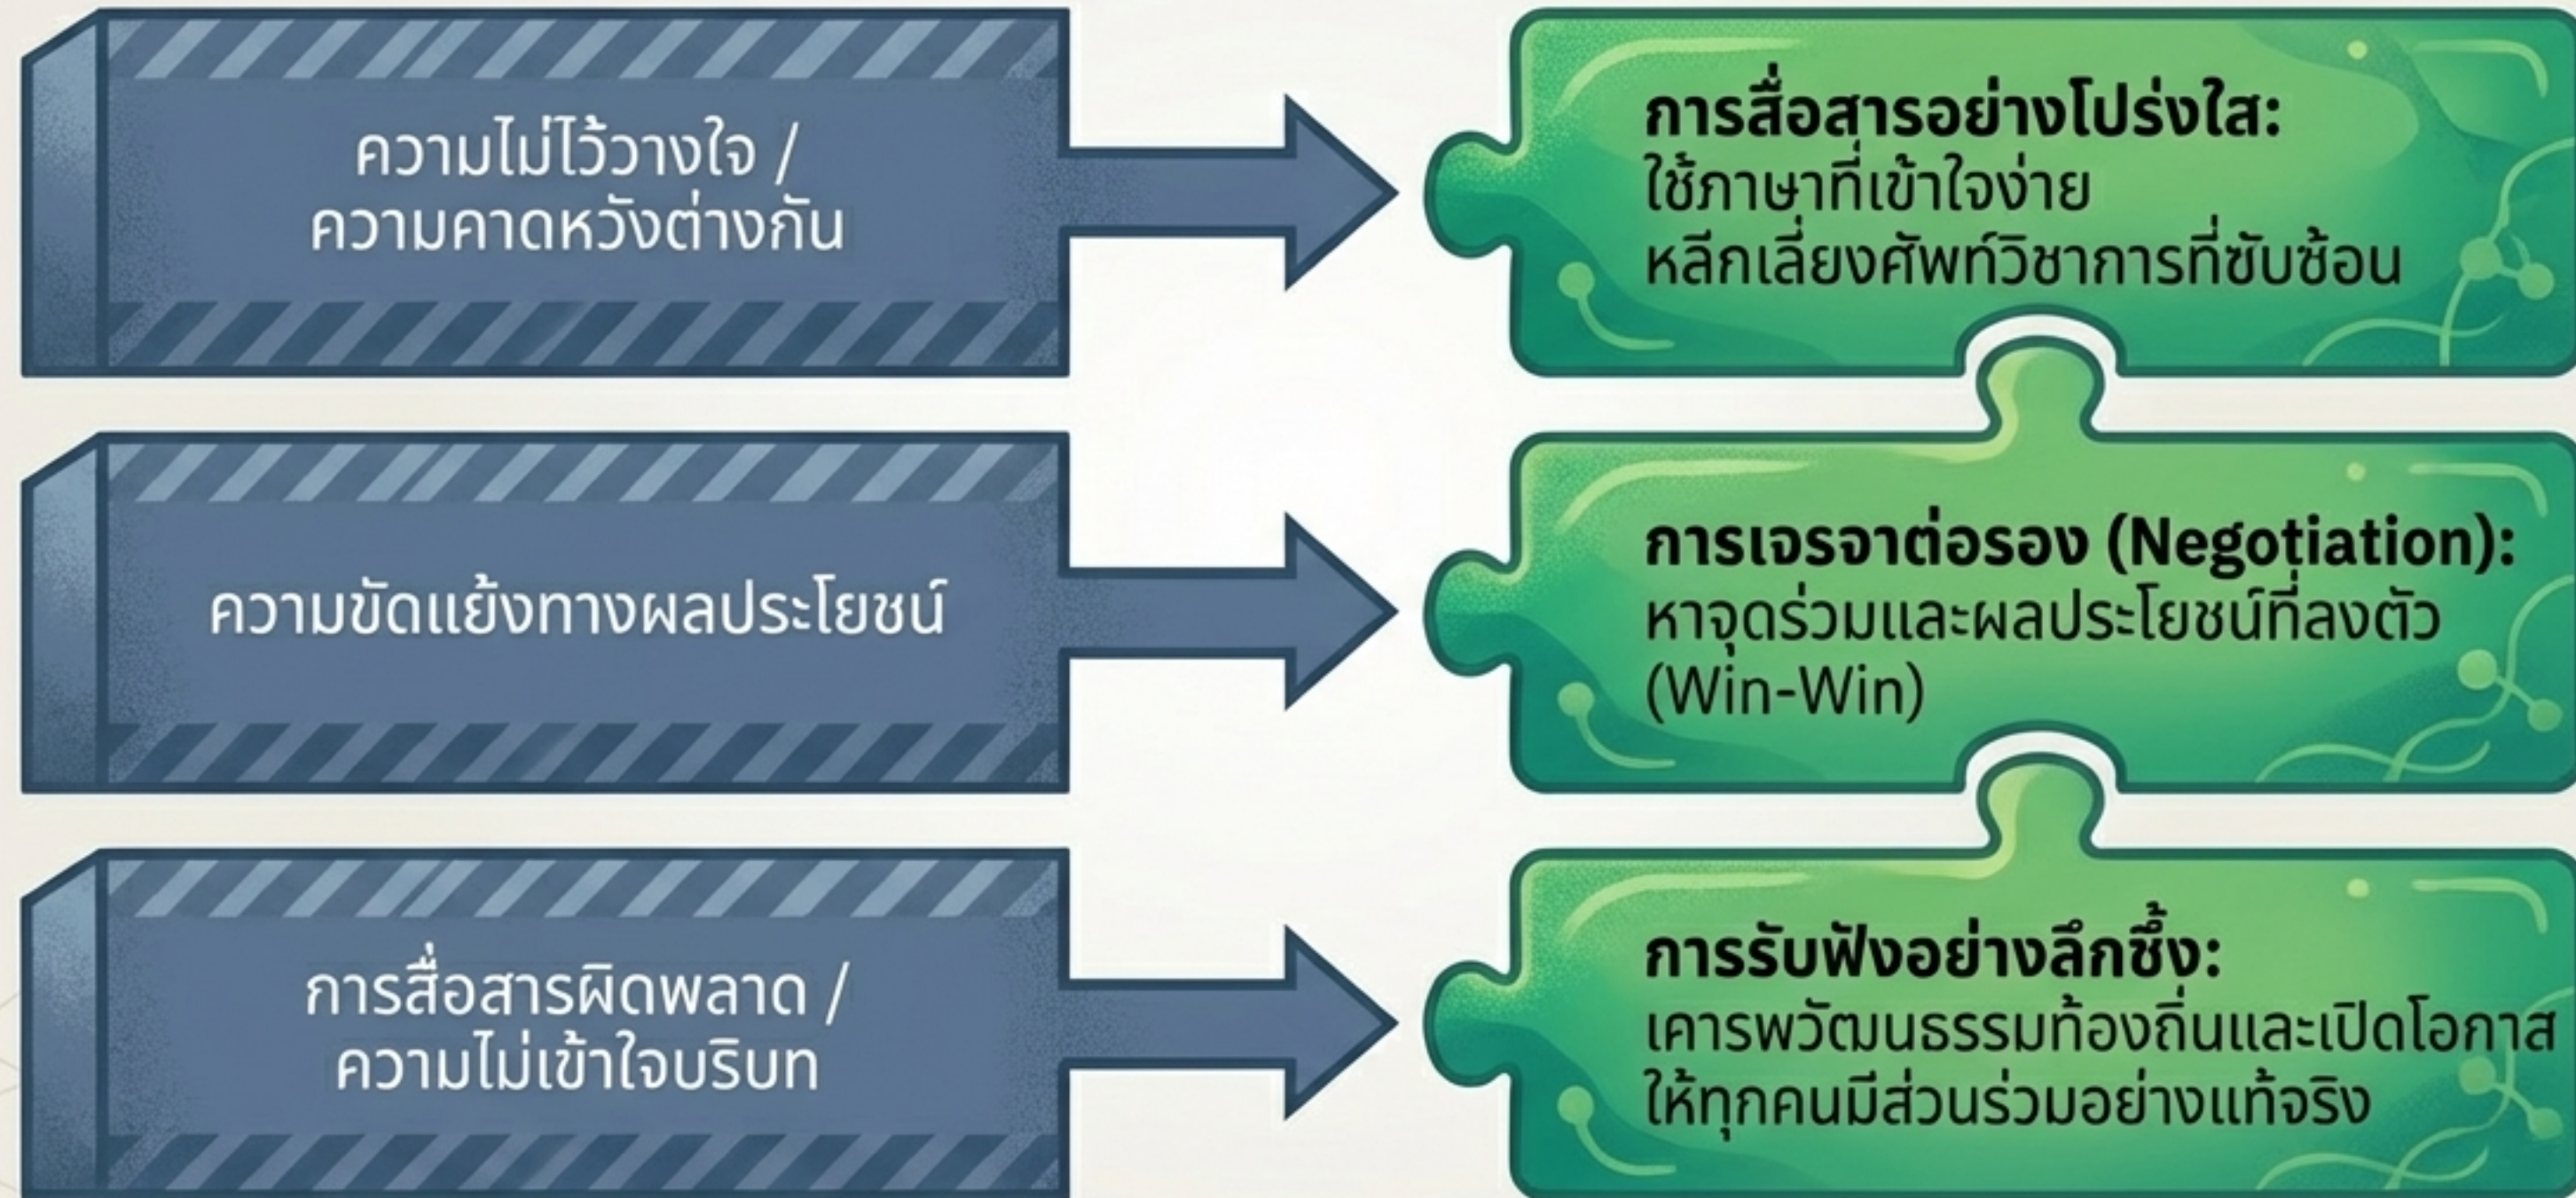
ความไม่ไว้วางใจ / ความคาดหวังต่างกัน

การสื่อสารอย่างโปร่งใส:
ใช้ภาษาที่เข้าใจง่าย
หลีกเลี่ยงศัพท์วิชาการที่ซับซ้อน

ความขัดแย้งทางผลประโยชน์

การเจรจาต่อรอง (Negotiation):
หาจุดร่วมและผลประโยชน์ที่ลงตัว
(Win-Win)

การสื่อสารผิดพลาด / ความไม่เข้าใจบริบท

การรับฟังอย่างลึกซึ้ง:
เคารพวัฒนธรรมท้องถิ่นและเปิดโอกาส
ให้ทุกคนมีส่วนร่วมอย่างแท้จริง